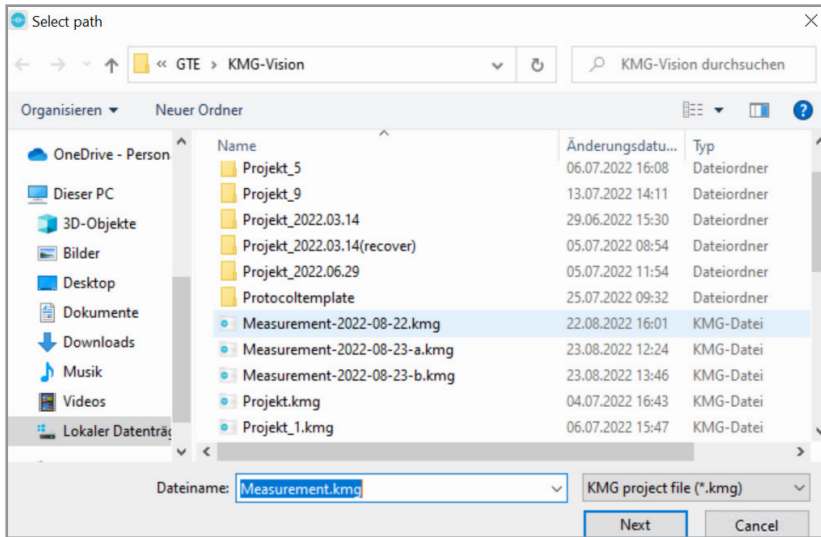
Select path

« GTE › KMG-Vision

KMG-Vision durchsuchen

Organisieren ▾ Neuer Ordner

OneDrive - Person
Dieser PC
3D-Objekte
Bilder
Desktop
Dokumente
Downloads
Musik
Videos
Lokaler Datenträg

| Name | Änderungsdatu... | Typ |
|---|---|---|
| Projekt_5 | 06.07.2022 16:08 | Dateiordner |
| Projekt_9 | 13.07.2022 14:11 | Dateiordner |
| Projekt_2022.03.14 | 29.06.2022 15:30 | Dateiordner |
| Projekt_2022.03.14(recover) | 05.07.2022 08:54 | Dateiordner |
| Projekt_2022.06.29 | 05.07.2022 11:54 | Dateiordner |
| Protocoltemplate | 25.07.2022 09:32 | Dateiordner |
| Measurement-2022-08-22.kmg | 22.08.2022 16:01 | KMG-Datei |
| Measurement-2022-08-23-a.kmg | 23.08.2022 12:24 | KMG-Datei |
| Measurement-2022-08-23-b.kmg | 23.08.2022 13:46 | KMG-Datei |
| Projekt.kmg | 04.07.2022 16:43 | KMG-Datei |
| Projekt_1.kmg | 06.07.2022 15:47 | KMG-Datei |

Dateiname: Measurement.kmg
KMG project file (*.kmg)

Next
Cancel